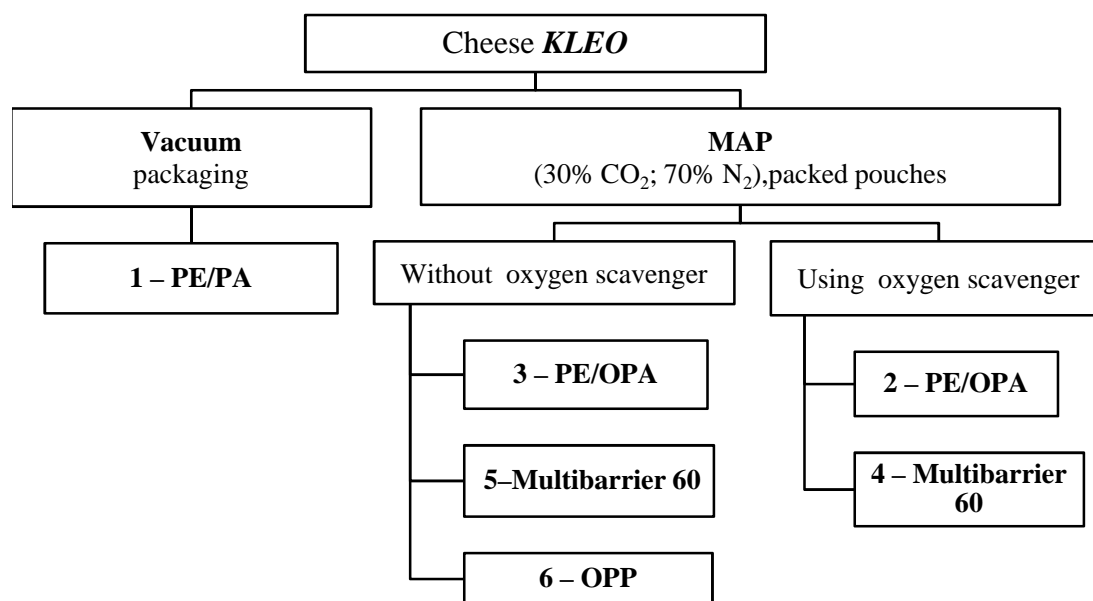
Cheese ***KLEO***

**Vacuum** packaging

**MAP** (30% $CO_2$; 70% $N_2$),packed pouches

**1 – PE/PA**

Without oxygen scavenger

Using oxygen scavenger

**3 – PE/OPA**

**5–Multibarrier 60**

**6 – OPP**

**2 – PE/OPA**

**4 – Multibarrier 60**